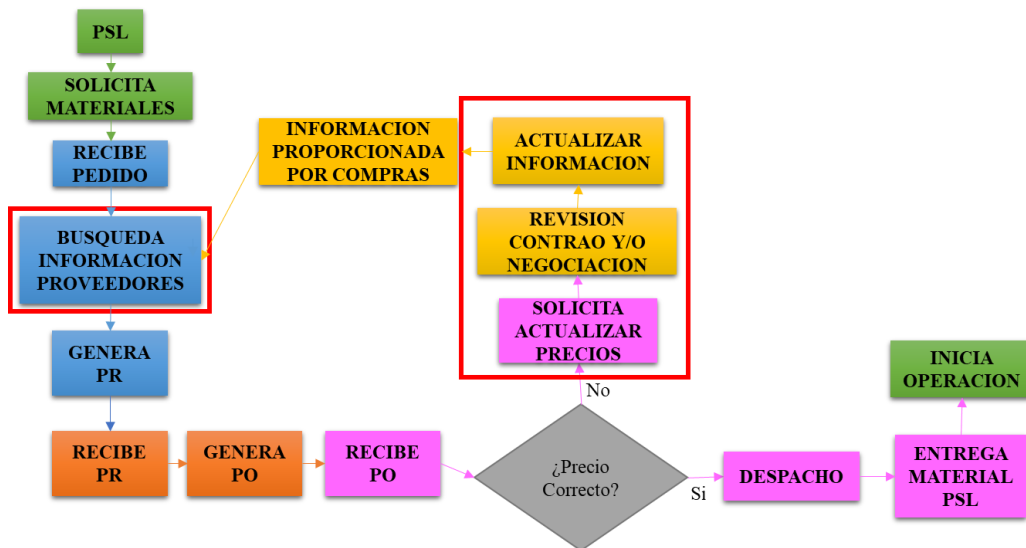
PSL

SOLICITA MATERIALES

RECIBE PEDIDO

BUSQUEDA INFORMACION PROVEEDORES

GENERA PR

INFORMACION PROPORCIONADA POR COMPRAS

ACTUALIZAR INFORMACION

REVISION CONTRAO Y/O NEGOCIACION

SOLICITA ACTUALIZAR PRECIOS

No

RECIBE PR

GENERA PO

RECIBE PO

¿Precio Correcto?

Si

DESPACHO

ENTREGA MATERIAL PSL

INICIA OPERACION